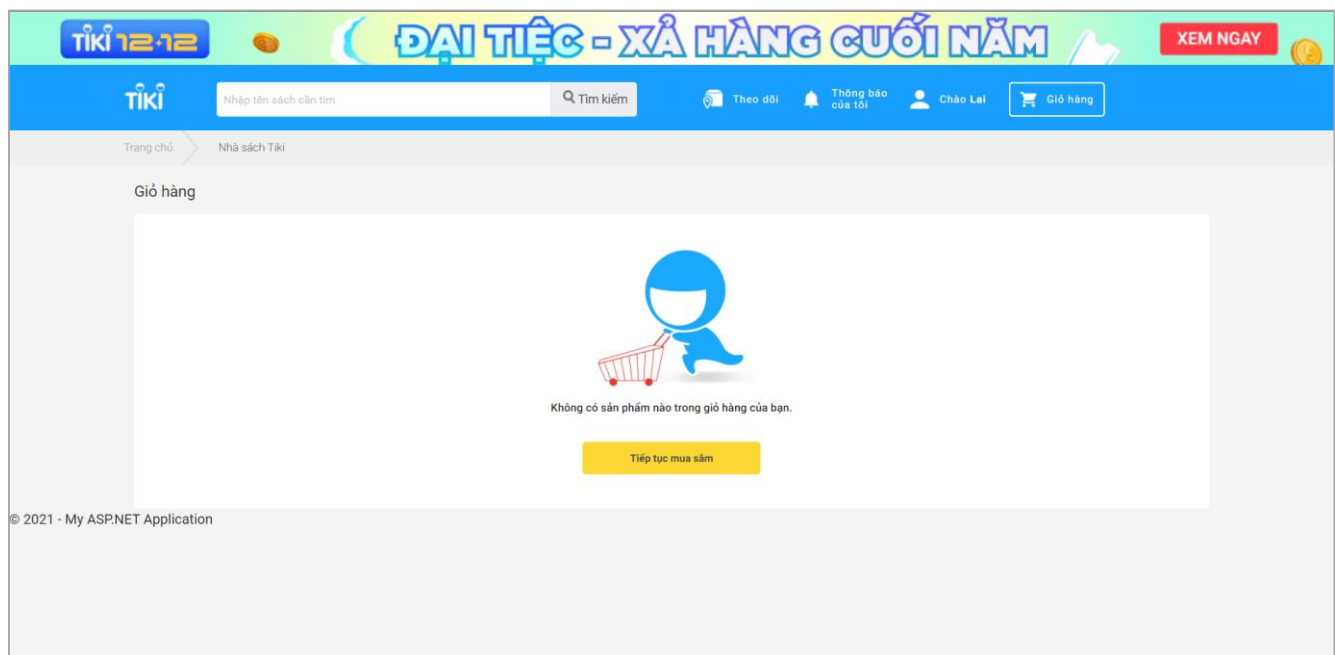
TIKI 12.12 ĐẠI TIỆC - XẢ HÀNG CUỐI NĂM XEM NGAY

TIKI Nhập tên sách cần tìm Tìm kiếm Theo dõi Thông báo của tôi Chào Lai Giỏ hàng

Trang chủ Nhà sách Tiki

Giỏ hàng

Không có sản phẩm nào trong giỏ hàng của bạn.

Tiếp tục mua sắm

© 2021 - My ASP.NET Application